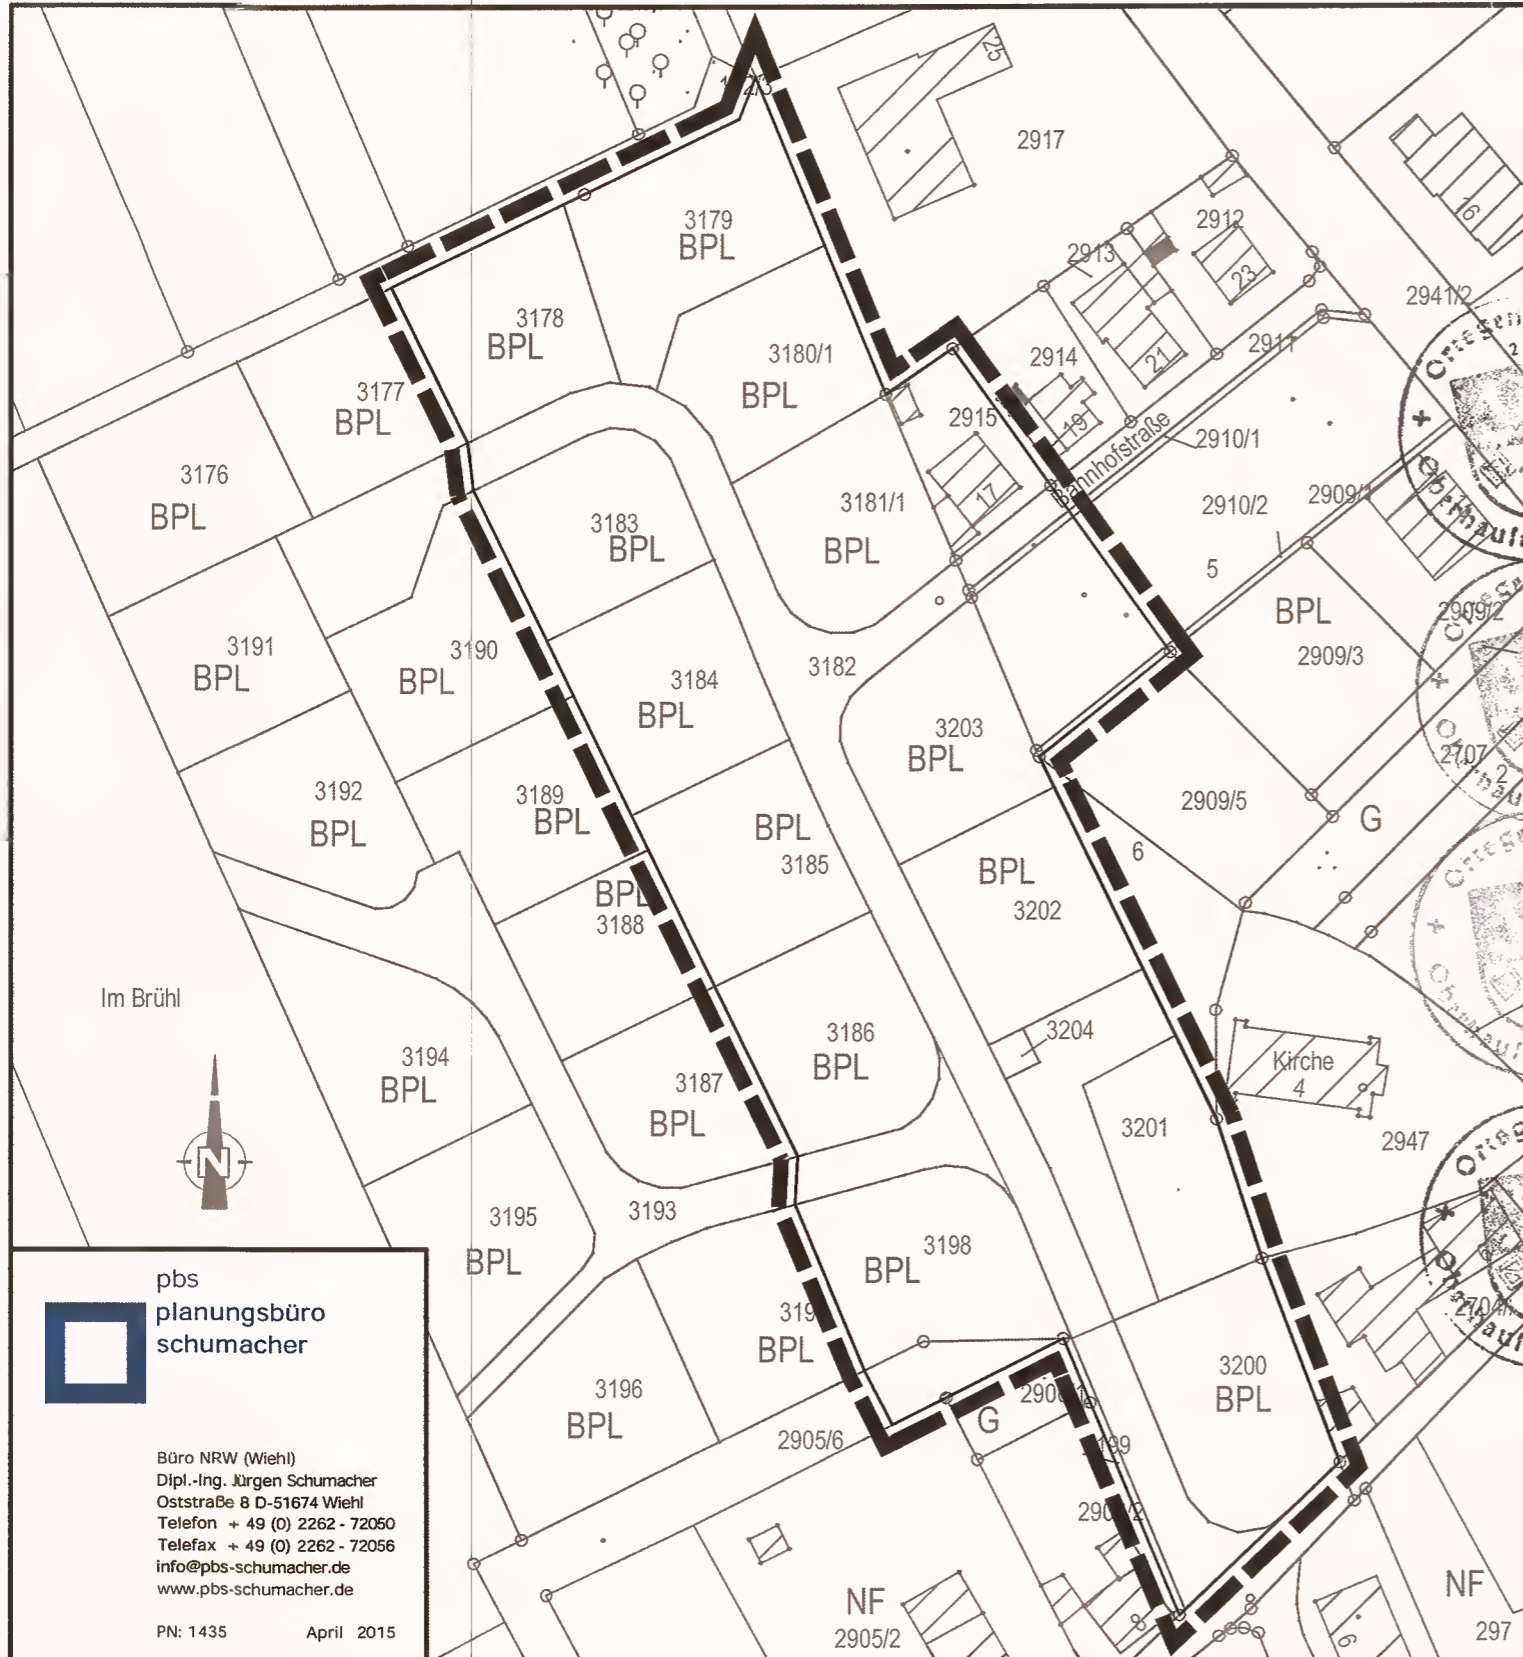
25
2917
3179
BPL
2912
2913
23
16
3178
BPL
3180/1
BPL
2914
21
2911
2941/2
3177
BPL
2915
19
Bahnhofstraße
2910/1
3176
BPL
3183
BPL
3181/1
BPL
17
2910/2
2909/1
5
3191
BPL
3190
BPL
3184
BPL
3182
BPL
2909/3
2909/2
3203
BPL
2707
2
3192
BPL
3189
BPL
BPL
3185
BPL
3188
2909/5
6
G
BPL
3202
Im Brühl
3204
3194
BPL
3186
BPL
Kirche
4
3187
BPL
3201
2947
N
3195
BPL
3193
3198
BPL
pbs
planungsbüro
schumacher
319
BPL
3200
BPL
2704
3196
BPL
G
2905/6
2905/1
199
2905/2
Büro NRW (Wiehl)
Dipl.-Ing. Jürgen Schumacher
Oststraße 8 D-51674 Wiehl
Telefon + 49 (0) 2262 - 72050
Telefax + 49 (0) 2262 - 72056
info@pbs-schumacher.de
www.pbs-schumacher.de
PN: 1435 April 2015
NF
2905/2
NF
297